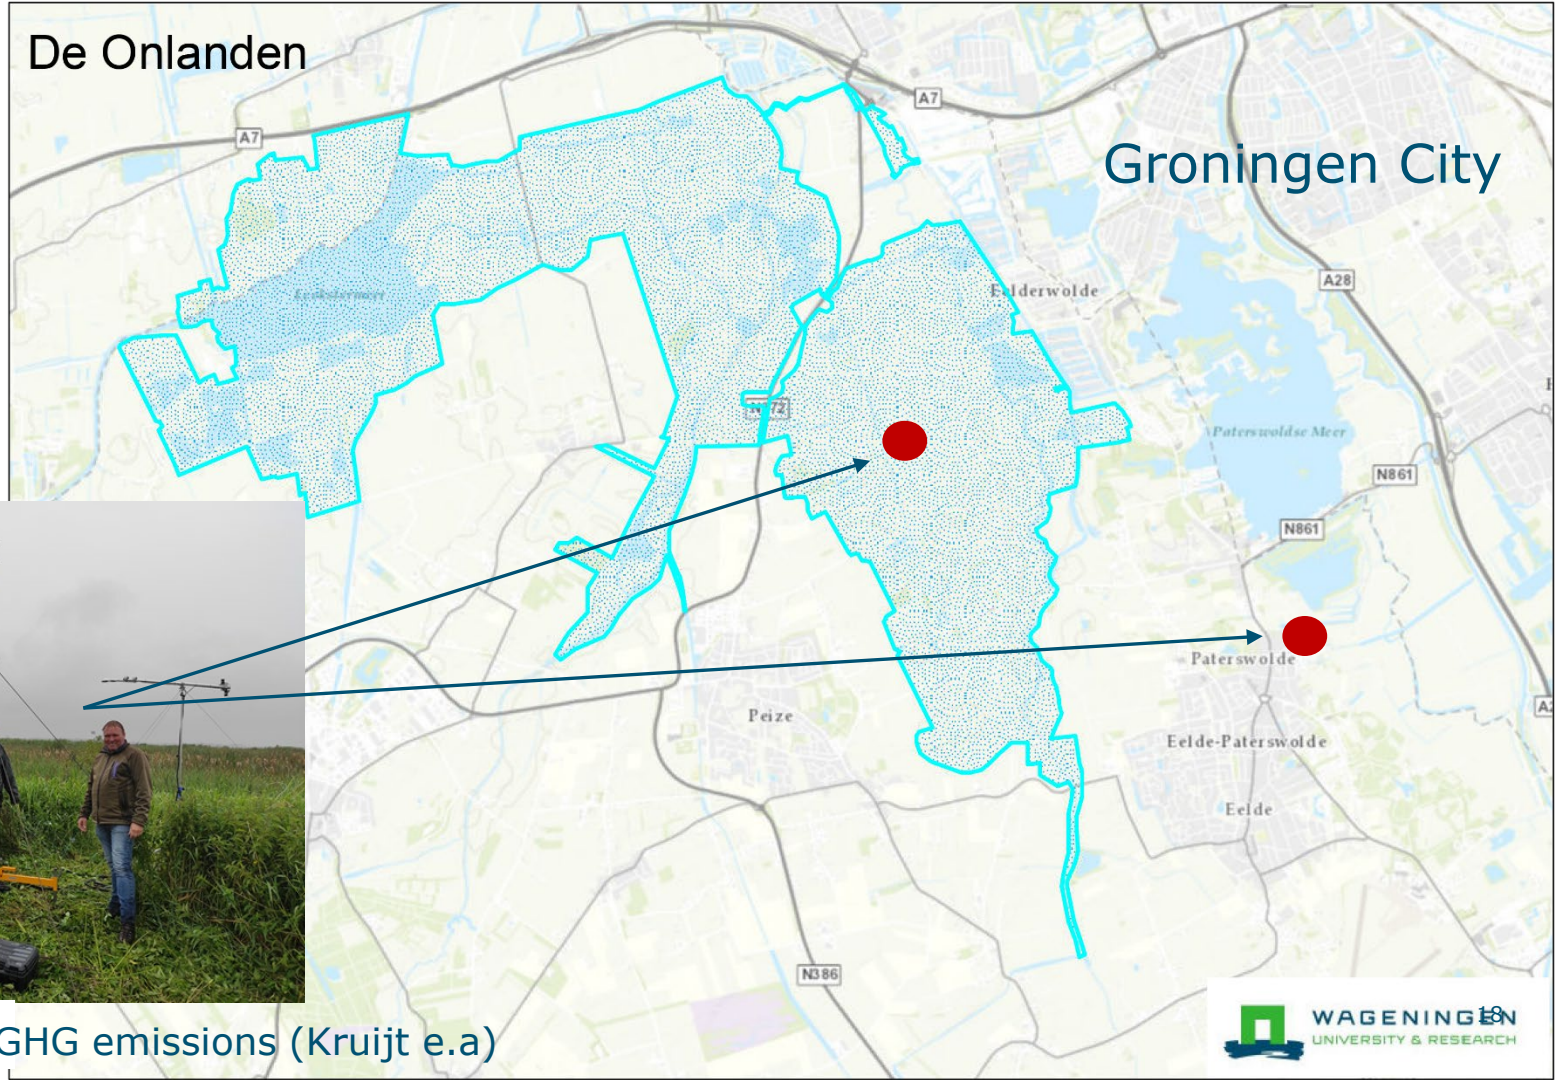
De Onlanden

Groningen City

A7

A7

A28

N861

N861

N372

N386

Leekstermeer

Eelderwolde

Paterswoldse Meer

Paterswolde

Peize

Eelde-Paterswolde

Eelde

GHG emissions (Kruijt e.a)

18

WAGENINGEN
UNIVERSITY & RESEARCH